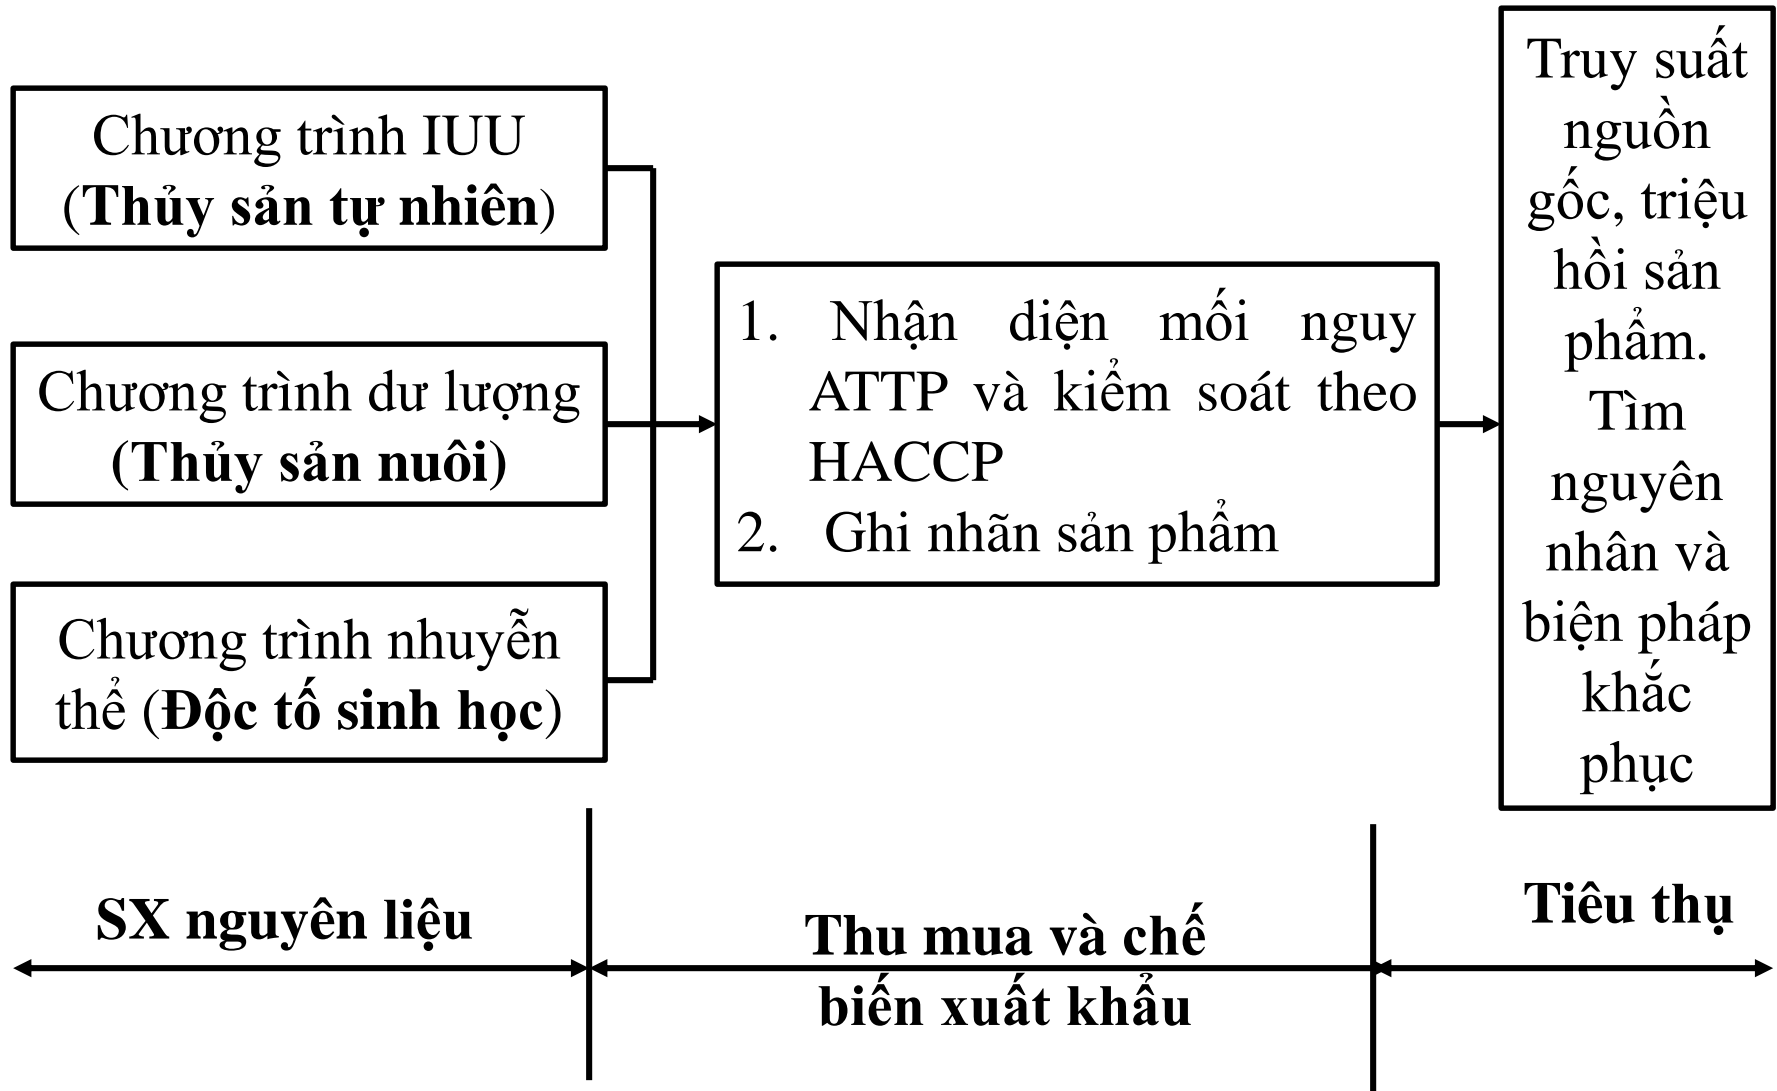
Chương trình IUU (Thủy sản tự nhiên)

Chương trình dư lượng (Thủy sản nuôi)

Chương trình nhuyễn thể (Độc tố sinh học)

1. Nhận diện mối nguy ATTP và kiểm soát theo HACCP
2. Ghi nhãn sản phẩm

Truy suất nguồn gốc, triệu hồi sản phẩm. Tìm nguyên nhân và biện pháp khắc phục

SX nguyên liệu

Thu mua và chế biến xuất khẩu

Tiêu thụ